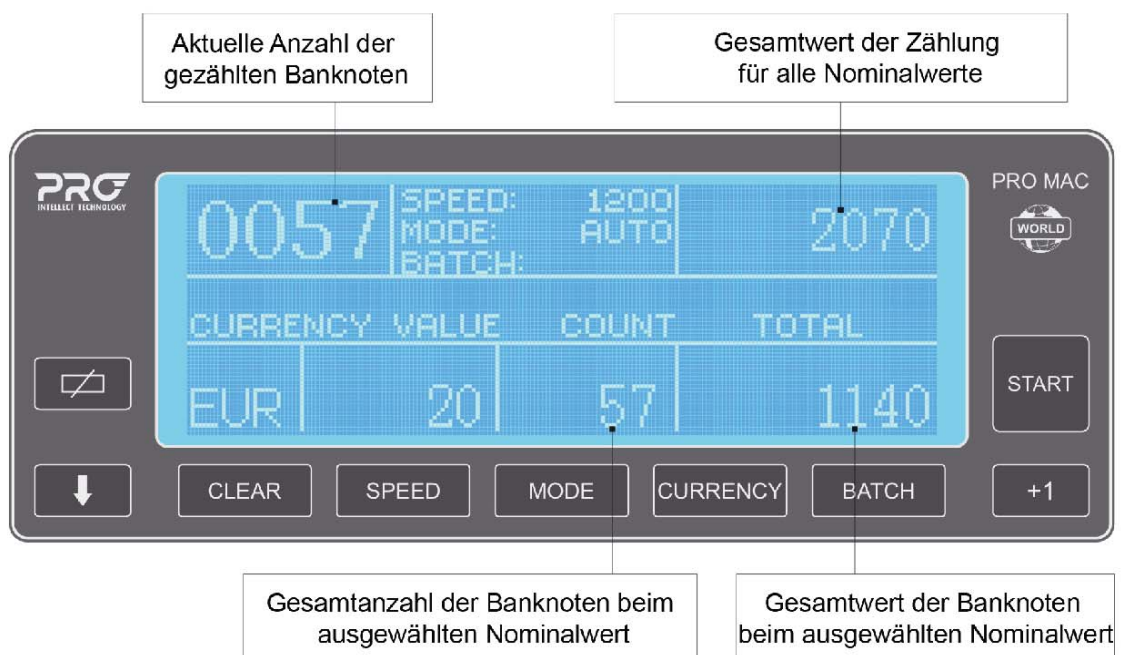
Aktuelle Anzahl der gezählten Banknoten

Gesamtwert der Zählung für alle Nominalwerte

PRO
INTELLECT TECHNOLOGY

0057

SPEED: 1200
MODE: AUTO
BATCH:

2070

PRO MAC
WORLD

CURRENCY VALUE COUNT TOTAL

EUR 20 57 1140

START

CLEAR
SPEED
MODE
CURRENCY
BATCH
+1

Gesamtanzahl der Banknoten beim ausgewählten Nominalwert

Gesamtwert der Banknoten beim ausgewählten Nominalwert